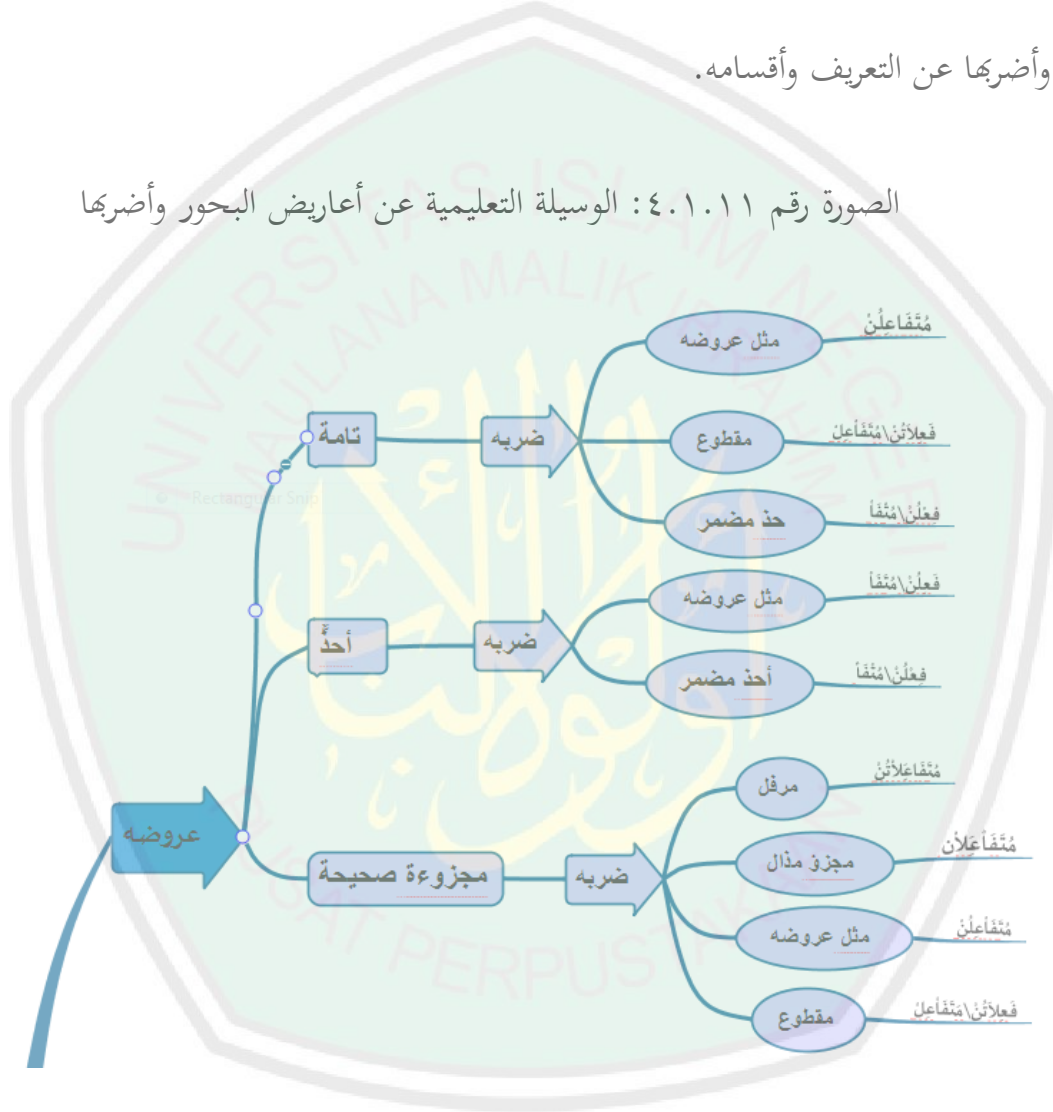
وأضربها عن التعريف وأقسامه.

الصورة رقم ٤.١.١١: الوسيلة التعليمية عن أعاريض البحور وأضربها

عروضه

تامة
ضربه
مثل عروضه
مُتَفَاعِلُنْ
مقطوع
فَعِلاتُنْ\مُتَفَاعِلْ
حذ مضمر
فَعِلُنْ\مُتْفَا

أحذُّ
ضربه
مثل عروضه
فَعِلُنْ\مُتَفَا
أحذ مضمر
فَعِلُنْ\مُتْفَا

مجزوءة صحيحة
ضربه
مرفل
مُتَفَاعِلاتُنْ
مجزوء مذال
مُتَفَاعِلانْ
مثل عروضه
مُتَفَاعِلُنْ
مقطوع
فَعِلاتُنْ\مُتَفَاعِلْ

Rectangular Snip